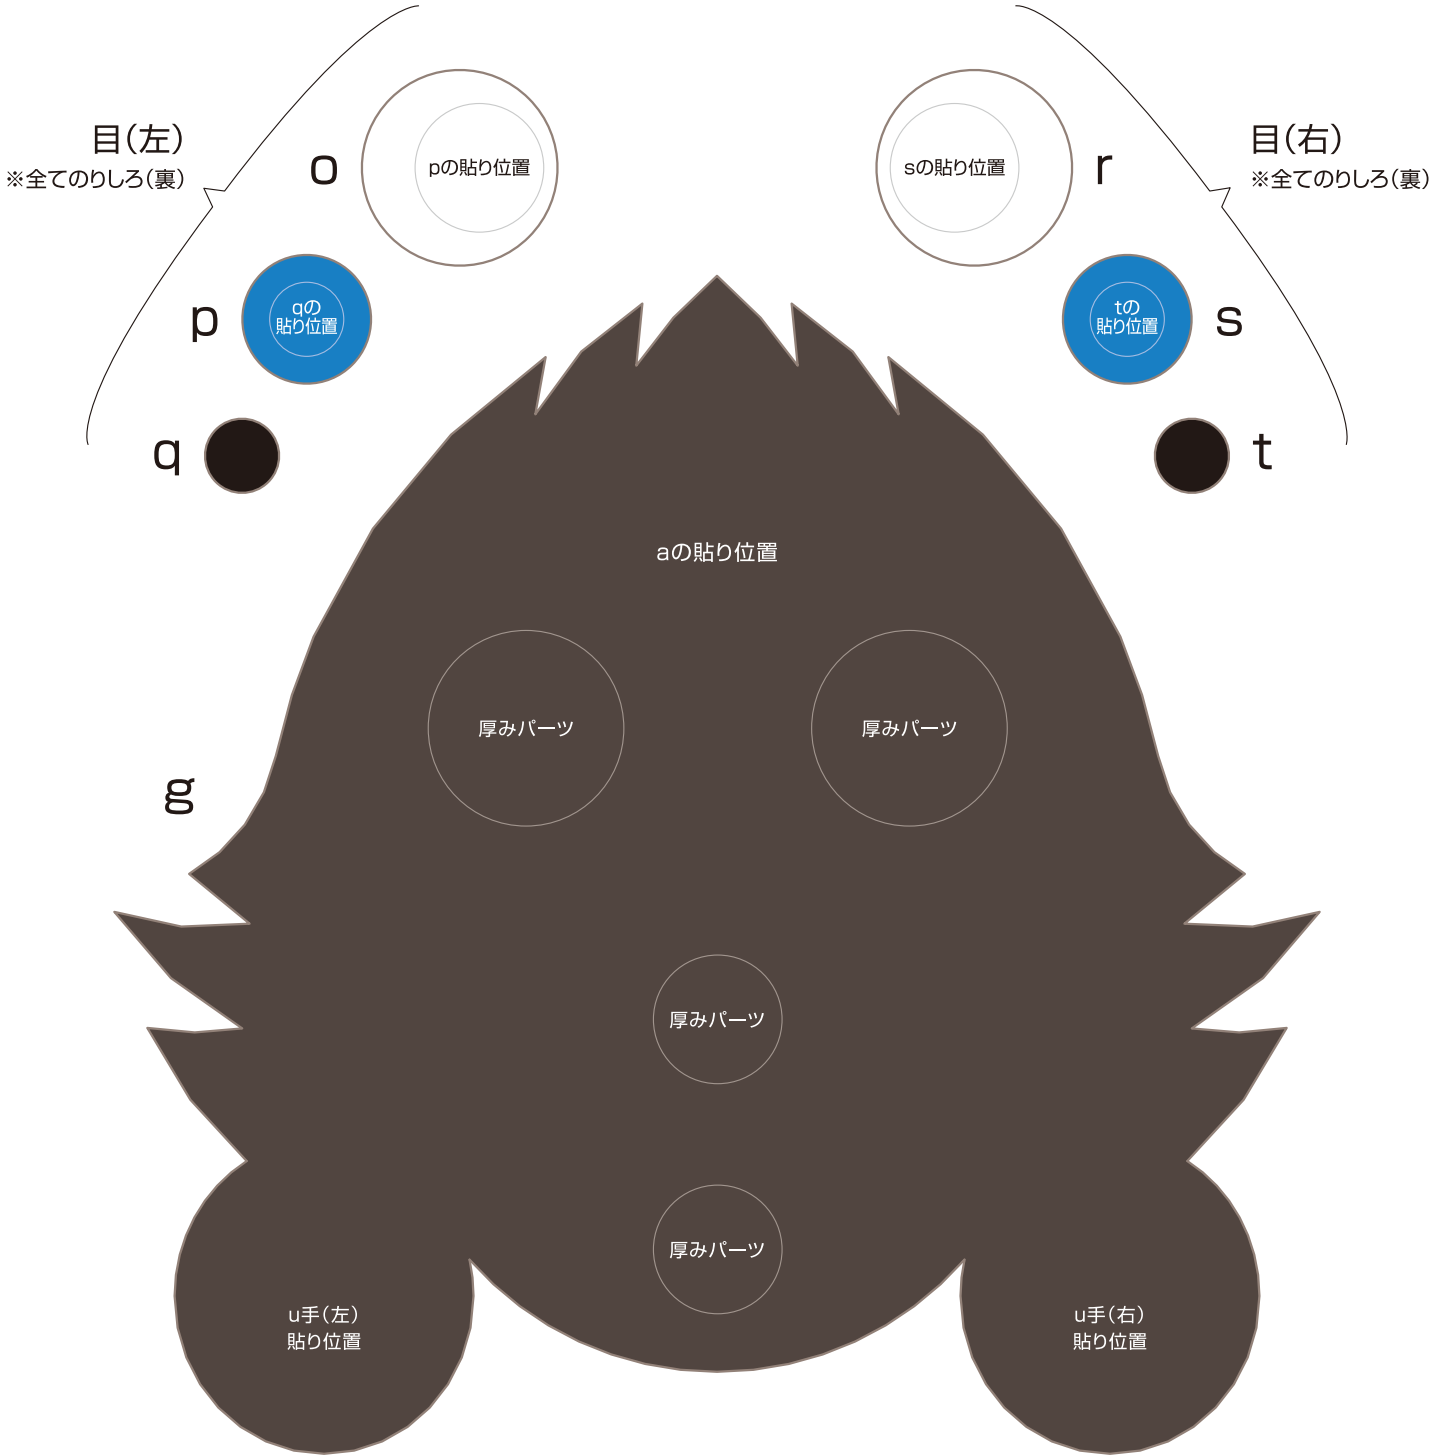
目(左)
※全てのりしろ(裏)

o
pの貼り位置

p
qの
貼り位置

q

sの貼り位置
r

目(右)
※全てのりしろ(裏)

tの
貼り位置
s

t

aの貼り位置

厚みパーツ

厚みパーツ

g

厚みパーツ

厚みパーツ

u手(左)
貼り位置

u手(右)
貼り位置